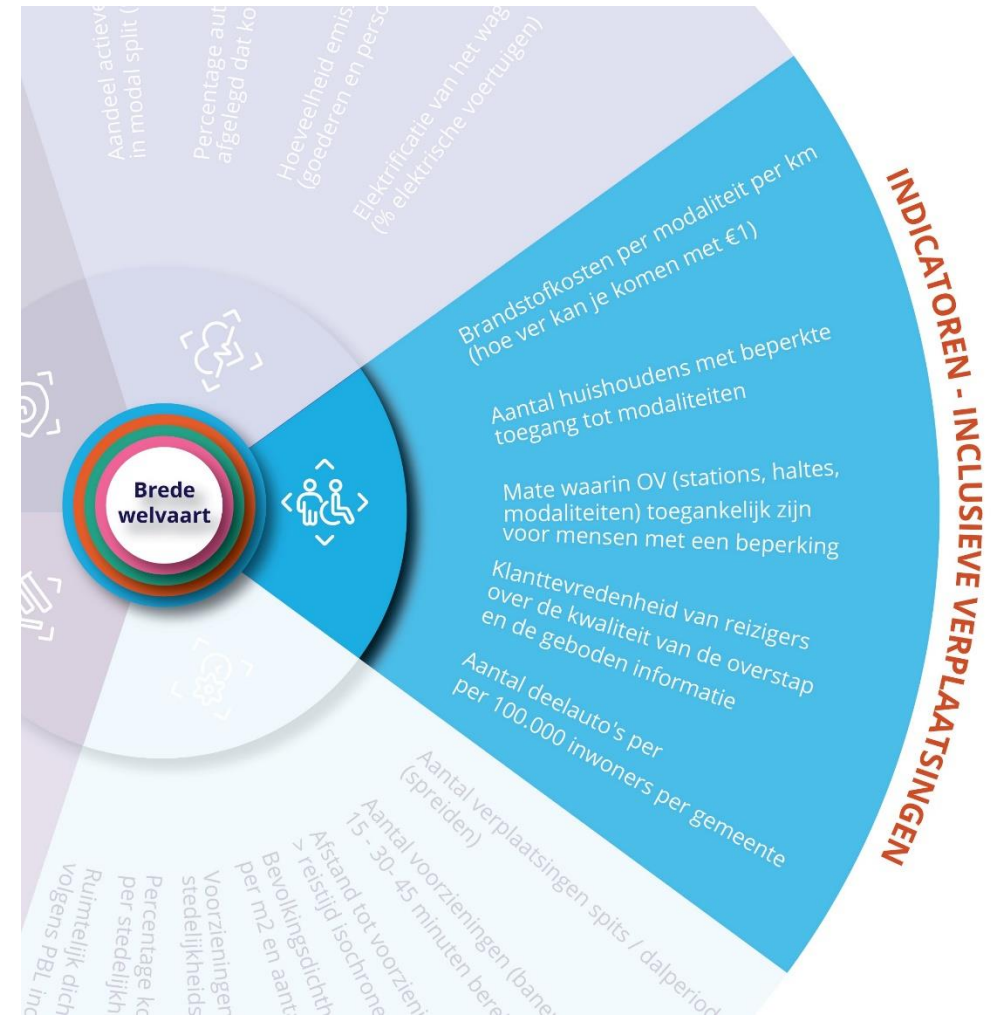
Aandeel actieve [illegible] in modal split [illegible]

Percentage aut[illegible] afgelegd dat ko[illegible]

Hoeveelheid emis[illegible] (goederen en perso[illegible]

Elektrificatie van het wag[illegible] (% elektrische voertuigen)

INDICATOREN - INCLUSIEVE VERPLAATSINGEN

Brandstofkosten per modaliteit per km (hoe ver kan je komen met €1)

Aantal huishoudens met beperkte toegang tot modaliteiten

Mate waarin OV (stations, haltes, modaliteiten) toegankelijk zijn voor mensen met een beperking

Klanttevredenheid van reizigers over de kwaliteit van de overstap en de geboden informatie

Aantal deelauto's per per 100.000 inwoners per gemeente

Brede welvaart

Aantal verplaatsingen spits / dalperiod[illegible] (spreiden)

Aantal voorzieningen (ban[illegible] 15 - 30- 45 minuten bere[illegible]

Afstand tot voorzieni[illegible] > reistijd isochrone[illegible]

Bevolkingsdichth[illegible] per m2 en aant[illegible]

Voorzieninger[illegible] stedelijkheids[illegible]

Percentage ko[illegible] per stedelijkh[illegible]

Ruimtelijk dich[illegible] volgens PBL inc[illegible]